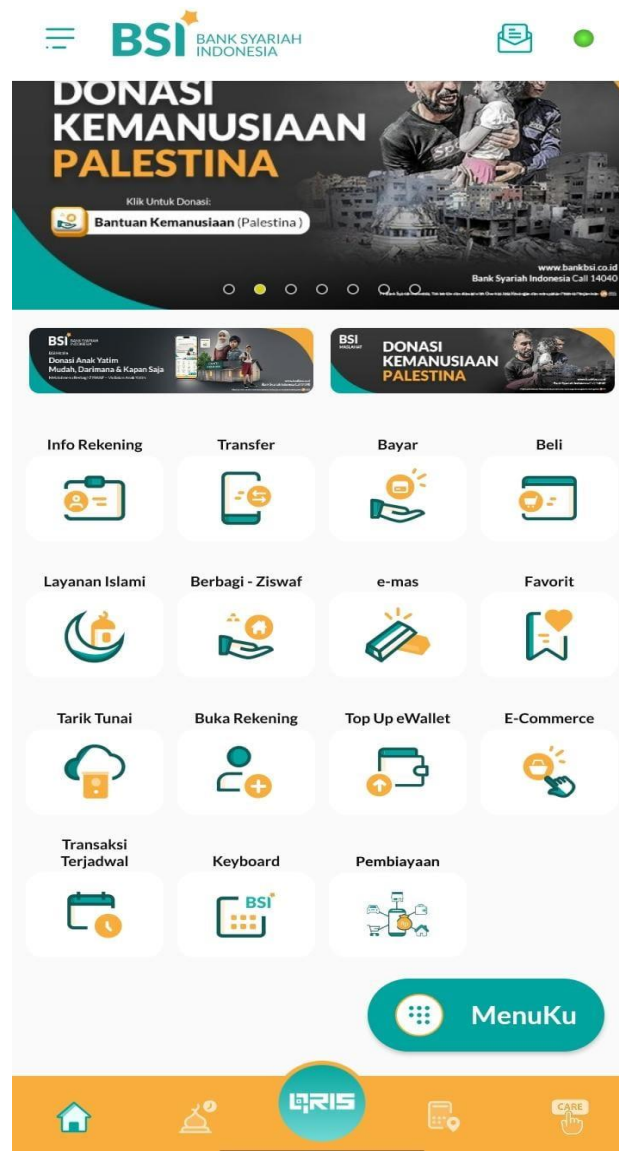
BSI BANK SYARIAH INDONESIA

DONASI KEMANUSIAAN PALESTINA

Klik Untuk Donasi:

Bantuan Kemanusiaan (Palestina)

www.bankbsi.co.id
Bank Syariah Indonesia Call 14040

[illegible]

BSI BANK SYARIAH INDONESIA
Donasi Anak Yatim
Mudah, Darimana & Kapan Saja
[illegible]

BSI
DONASI KEMANUSIAAN PALESTINA

Info Rekening

Transfer

Bayar

Beli

Layanan Islami

Berbagi - Ziswaf

e-mas

Favorit

Tarik Tunai

Buka Rekening

Top Up eWallet

E-Commerce

Transaksi Terjadwal

Keyboard

BSI

Pembiayaan

MenuKu

QRIS

CARE